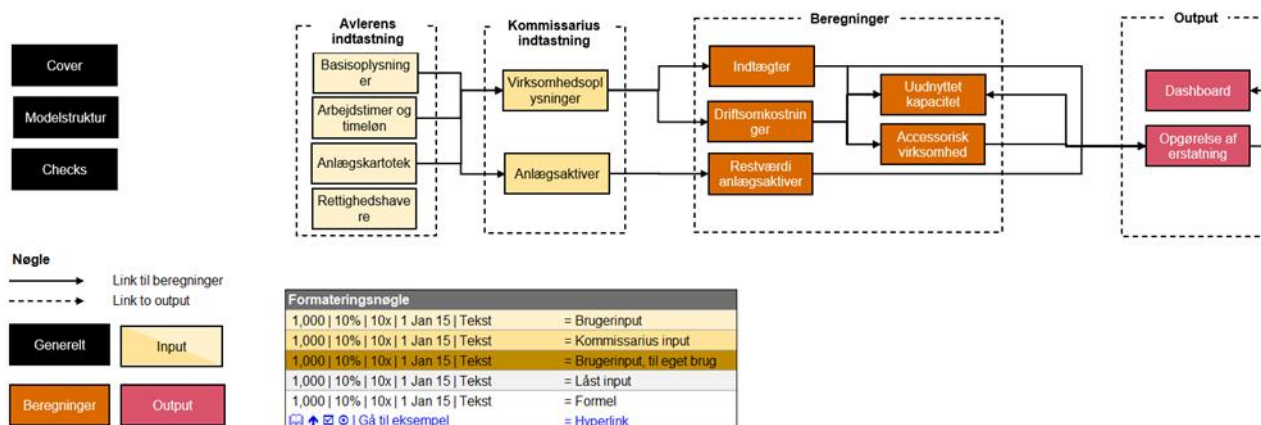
Cover

Modelstruktur

Checks

Avlerens indtastning

Basisoplysninger

Arbejdstimer og timeløn

Anlægskartotek

Rettighedshavere

Kommissarius indtastning

Virksomhedsoplysninger

Anlægsaktiver

Beregninger

Indtægter

Driftsomkostninger

Restværdi anlægsaktiver

Uudnyttet kapacitet

Accessorisk virksomhed

Output

Dashboard

Opgørelse af erstatning

Nøgle

Link til beregninger

Link to output

Generelt

Input

Beregninger

Output

| Formateringsnøgle | |
|---|---|
| 1,000 \| 10% \| 10x \| 1 Jan 15 \| Tekst | = Brugerinput |
| 1,000 \| 10% \| 10x \| 1 Jan 15 \| Tekst | = Kommissarius input |
| 1,000 \| 10% \| 10x \| 1 Jan 15 \| Tekst | = Brugerinput, til eget brug |
| 1,000 \| 10% \| 10x \| 1 Jan 15 \| Tekst | = Låst input |
| 1,000 \| 10% \| 10x \| 1 Jan 15 \| Tekst | = Formel |
| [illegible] \| Gå til eksempel | = Hyperlink |